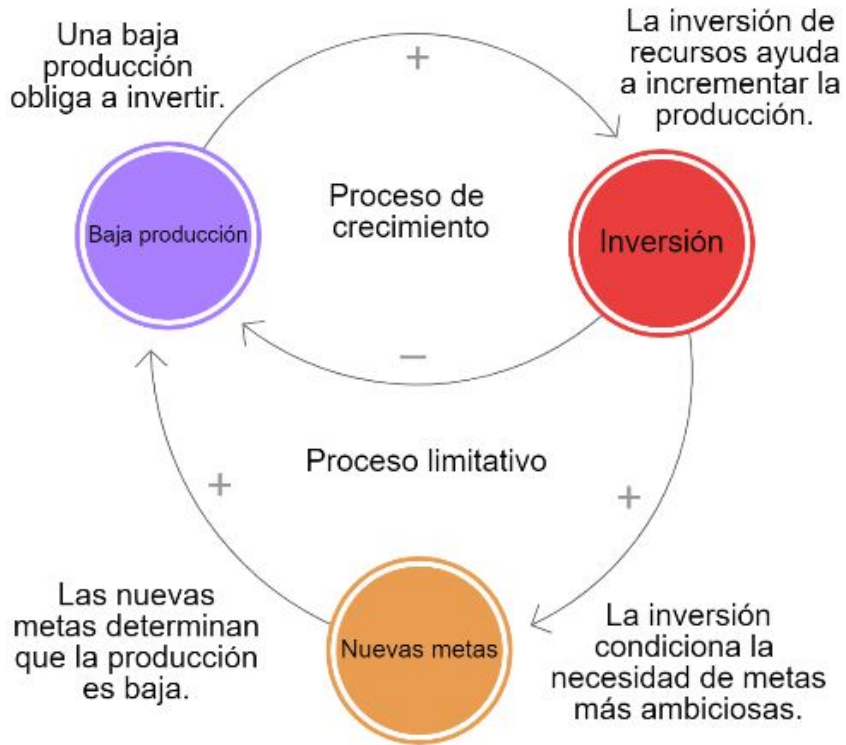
Una baja producción obliga a invertir.

+

La inversión de recursos ayuda a incrementar la producción.

Baja producción

Proceso de crecimiento

Inversión

−

Proceso limitativo

+

+

Las nuevas metas determinan que la producción es baja.

Nuevas metas

La inversión condiciona la necesidad de metas más ambiciosas.